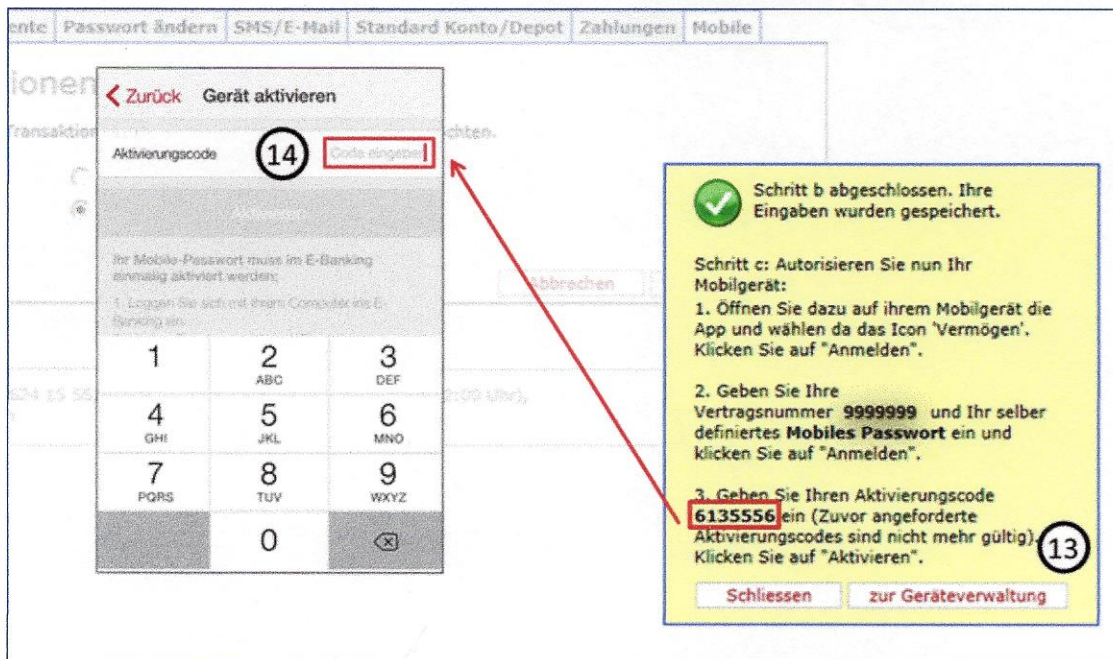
ente | Passwort ändern | SMS/E-Mail | Standard Konto/Depot | Zahlungen | Mobile

ionen

Transaktion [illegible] chten.

< Zurück Gerät aktivieren

Aktivierungscode (14) Code eingeben

Aktivieren

Ihr Mobile-Passwort muss im E-Banking einmalig aktiviert werden:

1. Loggen Sie sich mit Ihrem Computer ins E-Banking ein.

Abbrechen

1
2 ABC
3 DEF
4 GHI
5 JKL
6 MNO
7 PQRS
8 TUV
9 WXYZ
0

Schritt b abgeschlossen. Ihre Eingaben wurden gespeichert.

Schritt c: Autorisieren Sie nun Ihr Mobilgerät:
1. Öffnen Sie dazu auf ihrem Mobilgerät die App und wählen da das Icon 'Vermögen'. Klicken Sie auf "Anmelden".

2. Geben Sie Ihre Vertragsnummer **9999999** und Ihr selber definiertes **Mobiles Passwort** ein und klicken Sie auf "Anmelden".

3. Geben Sie Ihren Aktivierungscode **6135556** ein (Zuvor angeforderte Aktivierungscodes sind nicht mehr gültig). Klicken Sie auf "Aktivieren". (13)

Schliessen | zur Geräteverwaltung